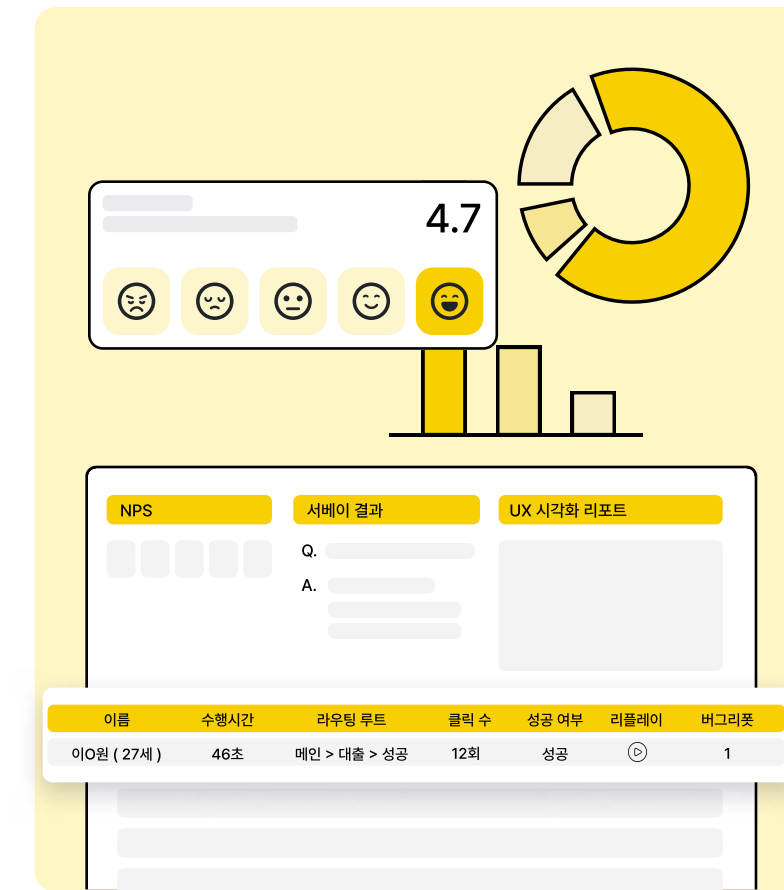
4.7

NPS

서베이 결과

Q.

A.

UX 시각화 리포트

| 이름 | 수행시간 | 라우팅 루트 | 클릭 수 | 성공 여부 | 리플레이 | 버그리폿 |
|---|---|---|---|---|---|---|
| 이O원 ( 27세 ) | 46초 | 메인 > 대출 > 성공 | 12회 | 성공 | | 1 |